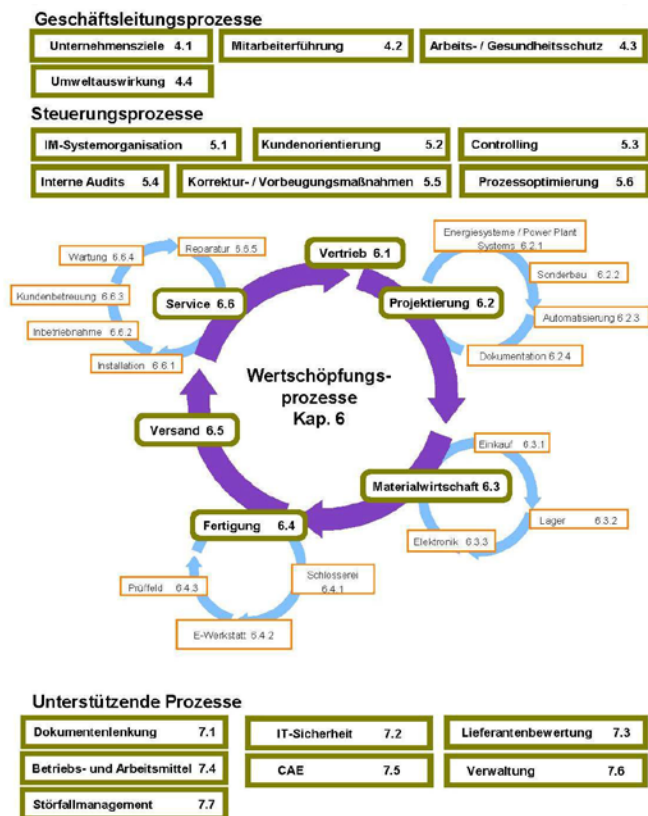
Geschäftsleitungsprozesse

Unternehmensziele 4.1

Mitarbeiterführung 4.2

Arbeits- / Gesundheitsschutz 4.3

Umweltauswirkung 4.4

Steuerungsprozesse

IM-Systemorganisation 5.1

Kundenorientierung 5.2

Controlling 5.3

Interne Audits 5.4

Korrektur- / Vorbeugungsmaßnahmen 5.5

Prozessoptimierung 5.6

Vertrieb 6.1

Projektierung 6.2

Energiesysteme / Power Plant Systems 6.2.1

Sonderbau 6.2.2

Automatisierung 6.2.3

Dokumentation 6.2.4

Service 6.6

Reparatur 6.6.5

Wartung 6.6.4

Kundenbetreuung 6.6.3

Inbetriebnahme 6.6.2

Installation 6.6.1

Wertschöpfungs-prozesse Kap. 6

Versand 6.5

Materialwirtschaft 6.3

Einkauf 6.3.1

Lager 6.3.2

Elektronik 6.3.3

Fertigung 6.4

Schlosserei 6.4.1

E-Werkstatt 6.4.2

Prüffeld 6.4.3

Unterstützende Prozesse

Dokumentenlenkung 7.1

IT-Sicherheit 7.2

Lieferantenbewertung 7.3

Betriebs- und Arbeitsmittel 7.4

CAE 7.5

Verwaltung 7.6

Störfallmanagement 7.7